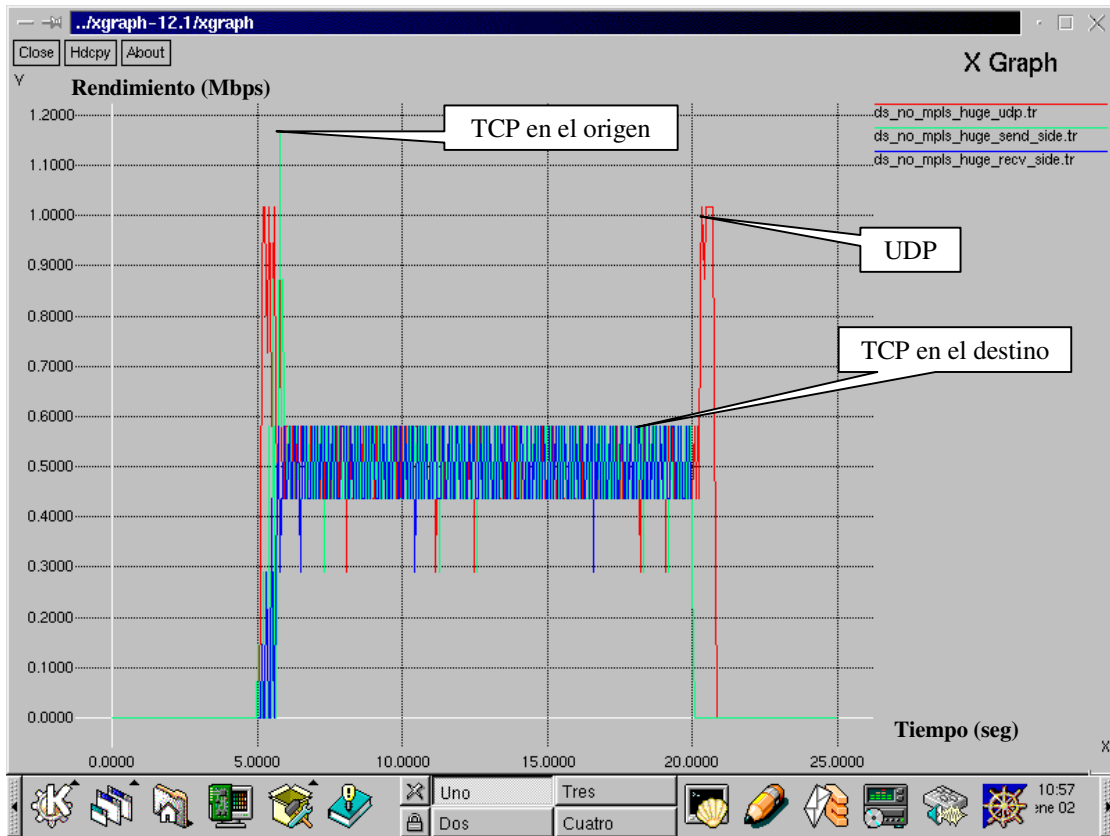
../xgraph-12.1/xgraph

Close Hdcpy About

X Graph

Y

Rendimiento (Mbps)

TCP en el origen

UDP

TCP en el destino

ds_no_mpls_huge_udp.tr
ds_no_mpls_huge_send_side.tr
ds_no_mpls_huge_recv_side.tr

1.2000
1.1000
1.0000
0.9000
0.8000
0.7000
0.6000
0.5000
0.4000
0.3000
0.2000
0.1000
0.0000

0.0000 5.0000 10.0000 15.0000 20.0000 25.0000

Tiempo (seg)

X

Uno Tres
Dos Cuatro

10:57
ene 02